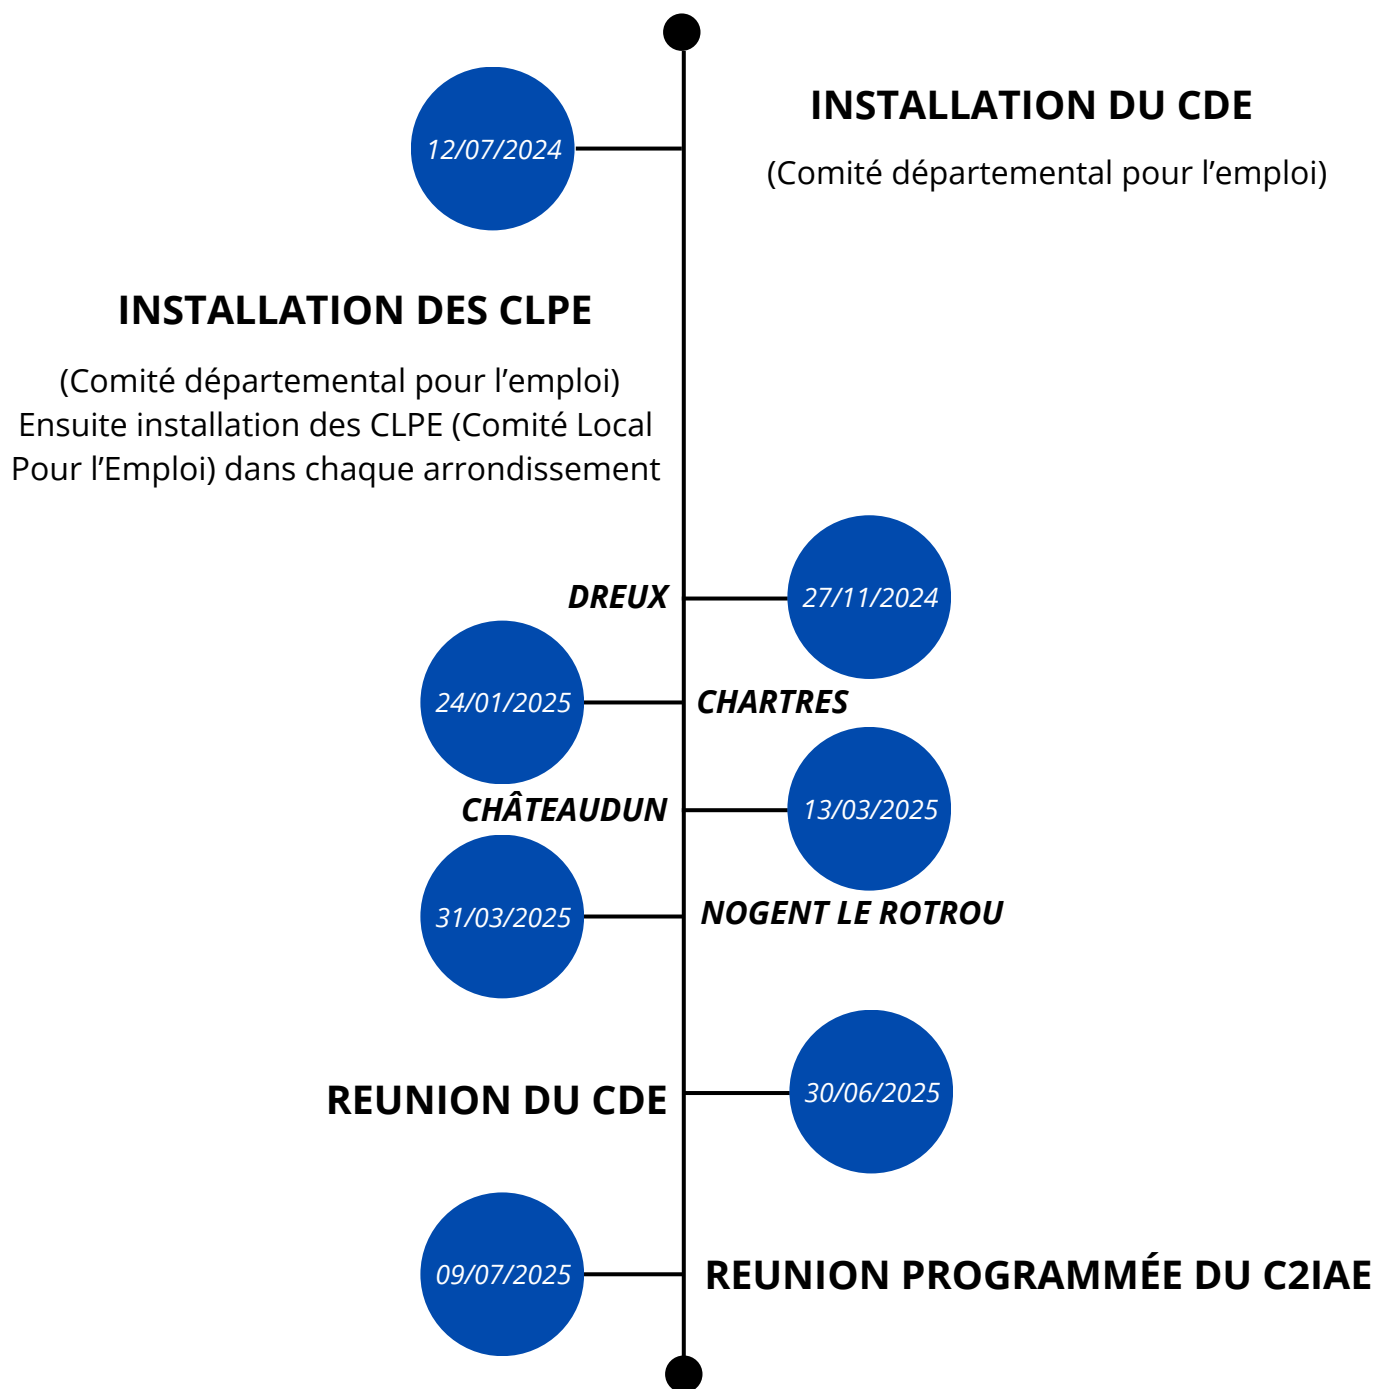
12/07/2024

INSTALLATION DU CDE

(Comité départemental pour l’emploi)

INSTALLATION DES CLPE

(Comité départemental pour l’emploi)
Ensuite installation des CLPE (Comité Local Pour l’Emploi) dans chaque arrondissement

DREUX

27/11/2024

24/01/2025

CHARTRES

CHÂTEAUDUN

13/03/2025

31/03/2025

NOGENT LE ROTROU

REUNION DU CDE

30/06/2025

09/07/2025

REUNION PROGRAMMÉE DU C2IAE